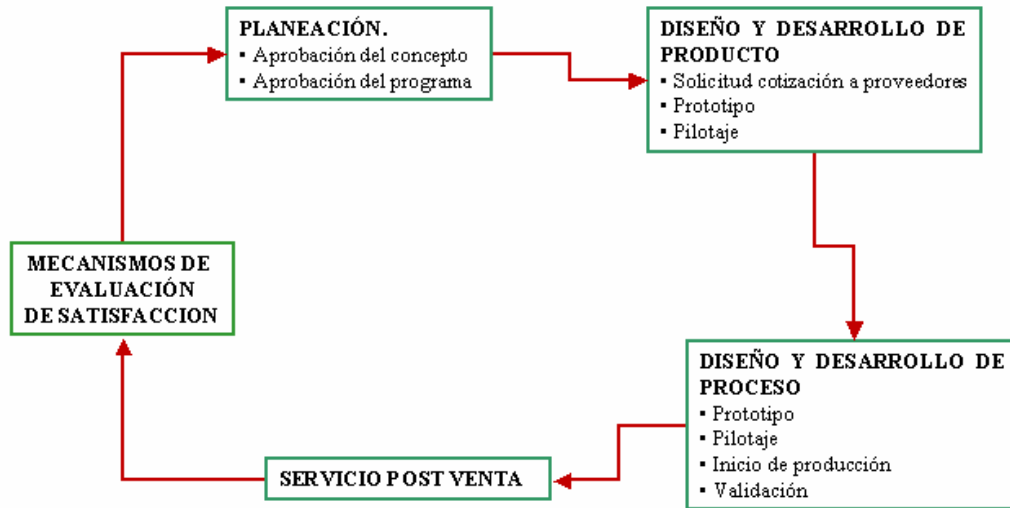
PLANEACIÓN.
▪ Aprobación del concepto
▪ Aprobación del programa

DISEÑO Y DESARROLLO DE PRODUCTO
▪ Solicitud cotización a proveedores
▪ Prototipo
▪ Pilotaje

DISEÑO Y DESARROLLO DE PROCESO
▪ Prototipo
▪ Pilotaje
▪ Inicio de producción
▪ Validación

SERVICIO POST VENTA

MECANISMOS DE EVALUACIÓN DE SATISFACCION